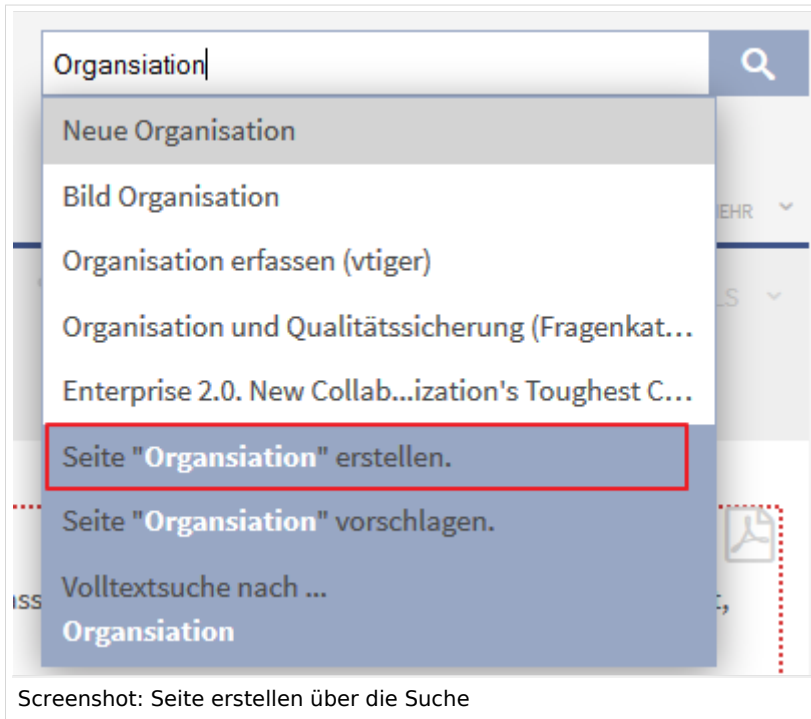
Organsiation

Neue Organisation

Bild Organisation

Organisation erfassen (vtiger)

Organisation und Qualitätssicherung (Fragenkat…

Enterprise 2.0. New Collab...ization's Toughest C…

Seite "Organsiation" erstellen.

Seite "Organsiation" vorschlagen.

Volltextsuche nach ...
Organsiation

EHR

LS

ss

,

Screenshot: Seite erstellen über die Suche